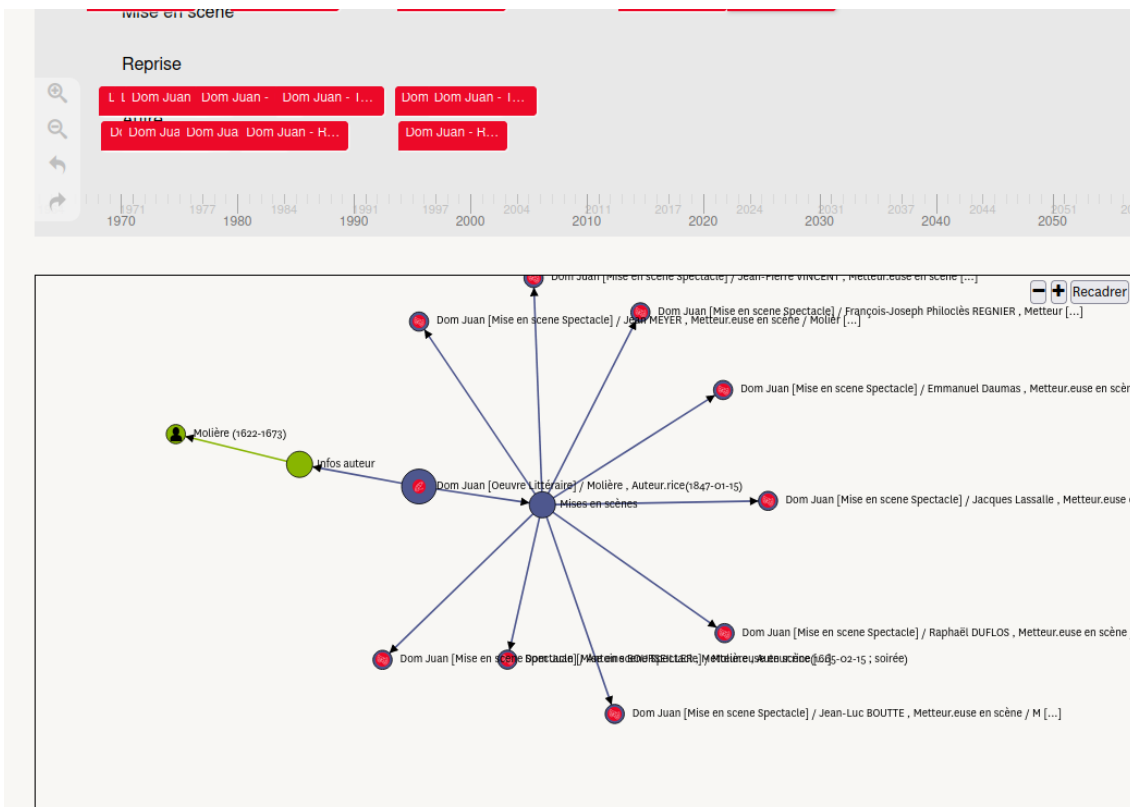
Mise en scène

Reprise

L L Dom Juan Dom Juan - Dom Juan - I...
Dom Dom Juan - I...
Do Dom Jua Dom Jua Dom Juan - H...
Dom Juan - H...

Autre

1971 1977 1984 1991 1997 2004 2011 2017 2024 2031 2037 2044 2051
1970 1980 1990 2000 2010 2020 2030 2040 2050

− + Recadrer

Dom Juan [Mise en scene Spectacle] / Jean-Pierre VINCENT , Metteur.euse en scène [...]
Dom Juan [Mise en scene Spectacle] / François-Joseph Philoclès REGNIER , Metteur [...]
Dom Juan [Mise en scene Spectacle] / Jean MEYER , Metteur.euse en scène / Molièr [...]
Dom Juan [Mise en scene Spectacle] / Emmanuel Daumas , Metteur.euse en scè
Molière (1622-1673)
Infos auteur
Dom Juan [Oeuvre Littéraire] / Molière , Auteur.rice(1847-01-15)
Mises en scènes
Dom Juan [Mise en scene Spectacle] / Jacques Lassalle , Metteur.euse e
Dom Juan [Mise en scene Spectacle] / Raphaël DUFLOS , Metteur.euse en scène
Dom Juan [Mise en scene Spectacle] / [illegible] Metteur.euse en scène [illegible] (1665-02-15 ; soirée)
Dom Juan [Mise en scene Spectacle] / Jean-Luc BOUTTE , Metteur.euse en scène / M [...]